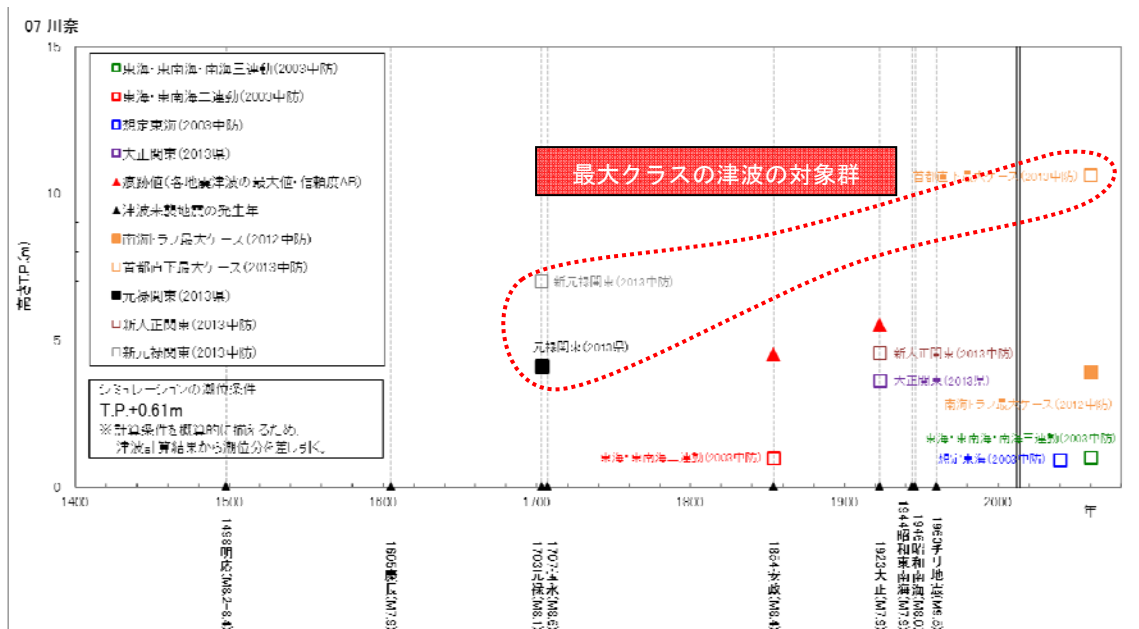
07 川奈

15

10

5

0

高さT.P.(m)

□東海・東南海・南海三連動(2003中防)
□東海・東南海二連動(2003中防)
□想定東海(2003中防)
□大正関東(2013県)
▲痕跡値(各地震津波の最大値・信頼度AB)
▲津波来襲地震の発生年
■南海トラフ最大ケース(2012中防)
□首都直下最大ケース(2013中防)
■元禄関東(2013県)
□新大正関東(2013中防)
□新元禄関東(2013中防)

シミュレーションの潮位条件
T.P.+0.61m
※計算条件を概算的に揃えるため、津波計算結果から潮位分を差し引く。

最大クラスの津波の対象群

首都直下最大ケース(2013中防)

新元禄関東(2013中防)

元禄関東(2013県)

新大正関東(2013中防)

大正関東(2013県)

南海トラフ最大ケース(2012中防)

東海・東南海・南海三連動(2003中防)

想定東海(2003中防)

東海・東南海二連動(2003中防)

1400 1500 1600 1700 1800 1900 2000 年

1498明応(M8.2~8.4)

1605慶長(M7.9)

1703元禄(M8.1)
1707宝永(M8.6)

1854安政(M8.4)

1923大正(M7.9)

1944昭和東南海(M7.9)
1946昭和南海(M8.0)

1960チリ地震(M9.5)